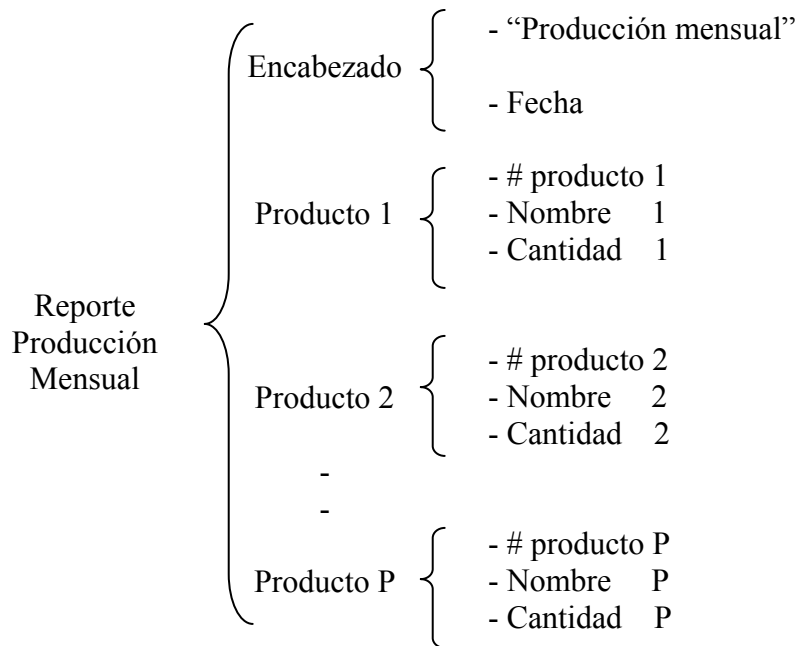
Reporte Producción Mensual

Encabezado
- “Producción mensual”
- Fecha

Producto 1
- # producto 1
- Nombre 1
- Cantidad 1

Producto 2
- # producto 2
- Nombre 2
- Cantidad 2

-
-

Producto P
- # producto P
- Nombre P
- Cantidad P